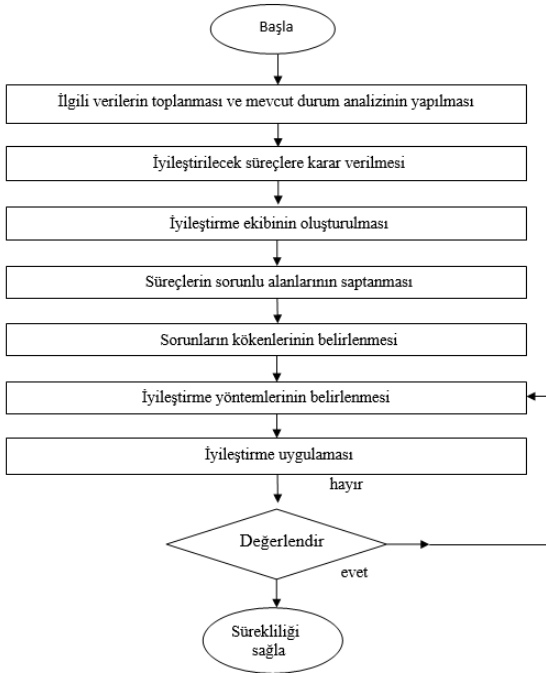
Başla

İlgili verilerin toplanması ve mevcut durum analizinin yapılması

İyileştirilecek süreçlere karar verilmesi

İyileştirme ekibinin oluşturulması

Süreçlerin sorunlu alanlarının saptanması

Sorunların kökenlerinin belirlenmesi

İyileştirme yöntemlerinin belirlenmesi

İyileştirme uygulaması

hayır

Değerlendir

evet

Sürekliliği sağla